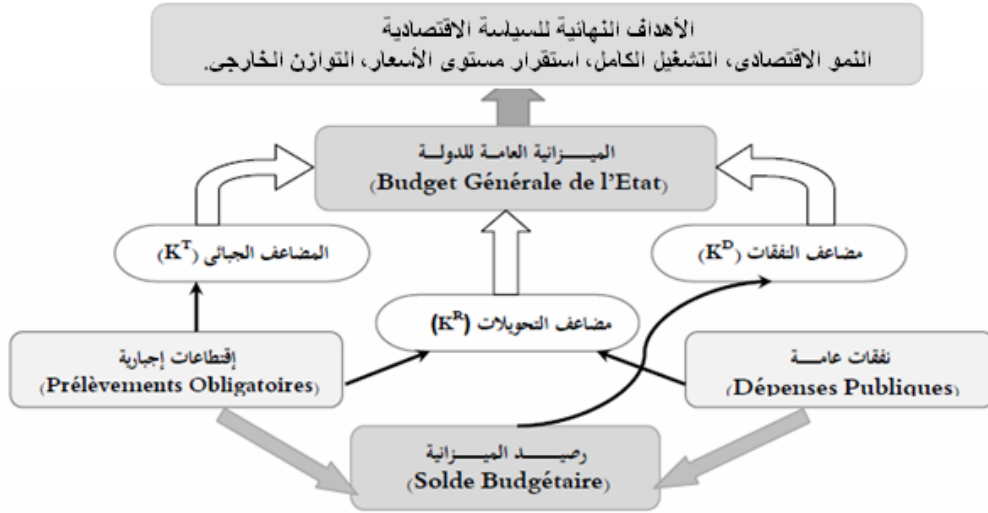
الأهداف النهائية للسياسة الاقتصادية
النمو الاقتصادي، التشغيل الكامل، استقرار مستوى الأسعار، التوازن الخارجي.

الميـــزانية العامـة للدولـة
(Budget Générale de l'Etat)

المضاعف الجبائي ($K^T$)

مضاعف النفقات ($K^D$)

مضاعف التحويلات ($K^R$)

إقتطاعات إجبارية
(Prélèvements Obligatoires)

نفقات عامــة
(Dépenses Publiques)

رصيـــد الميـــزانية
(Solde Budgétaire)